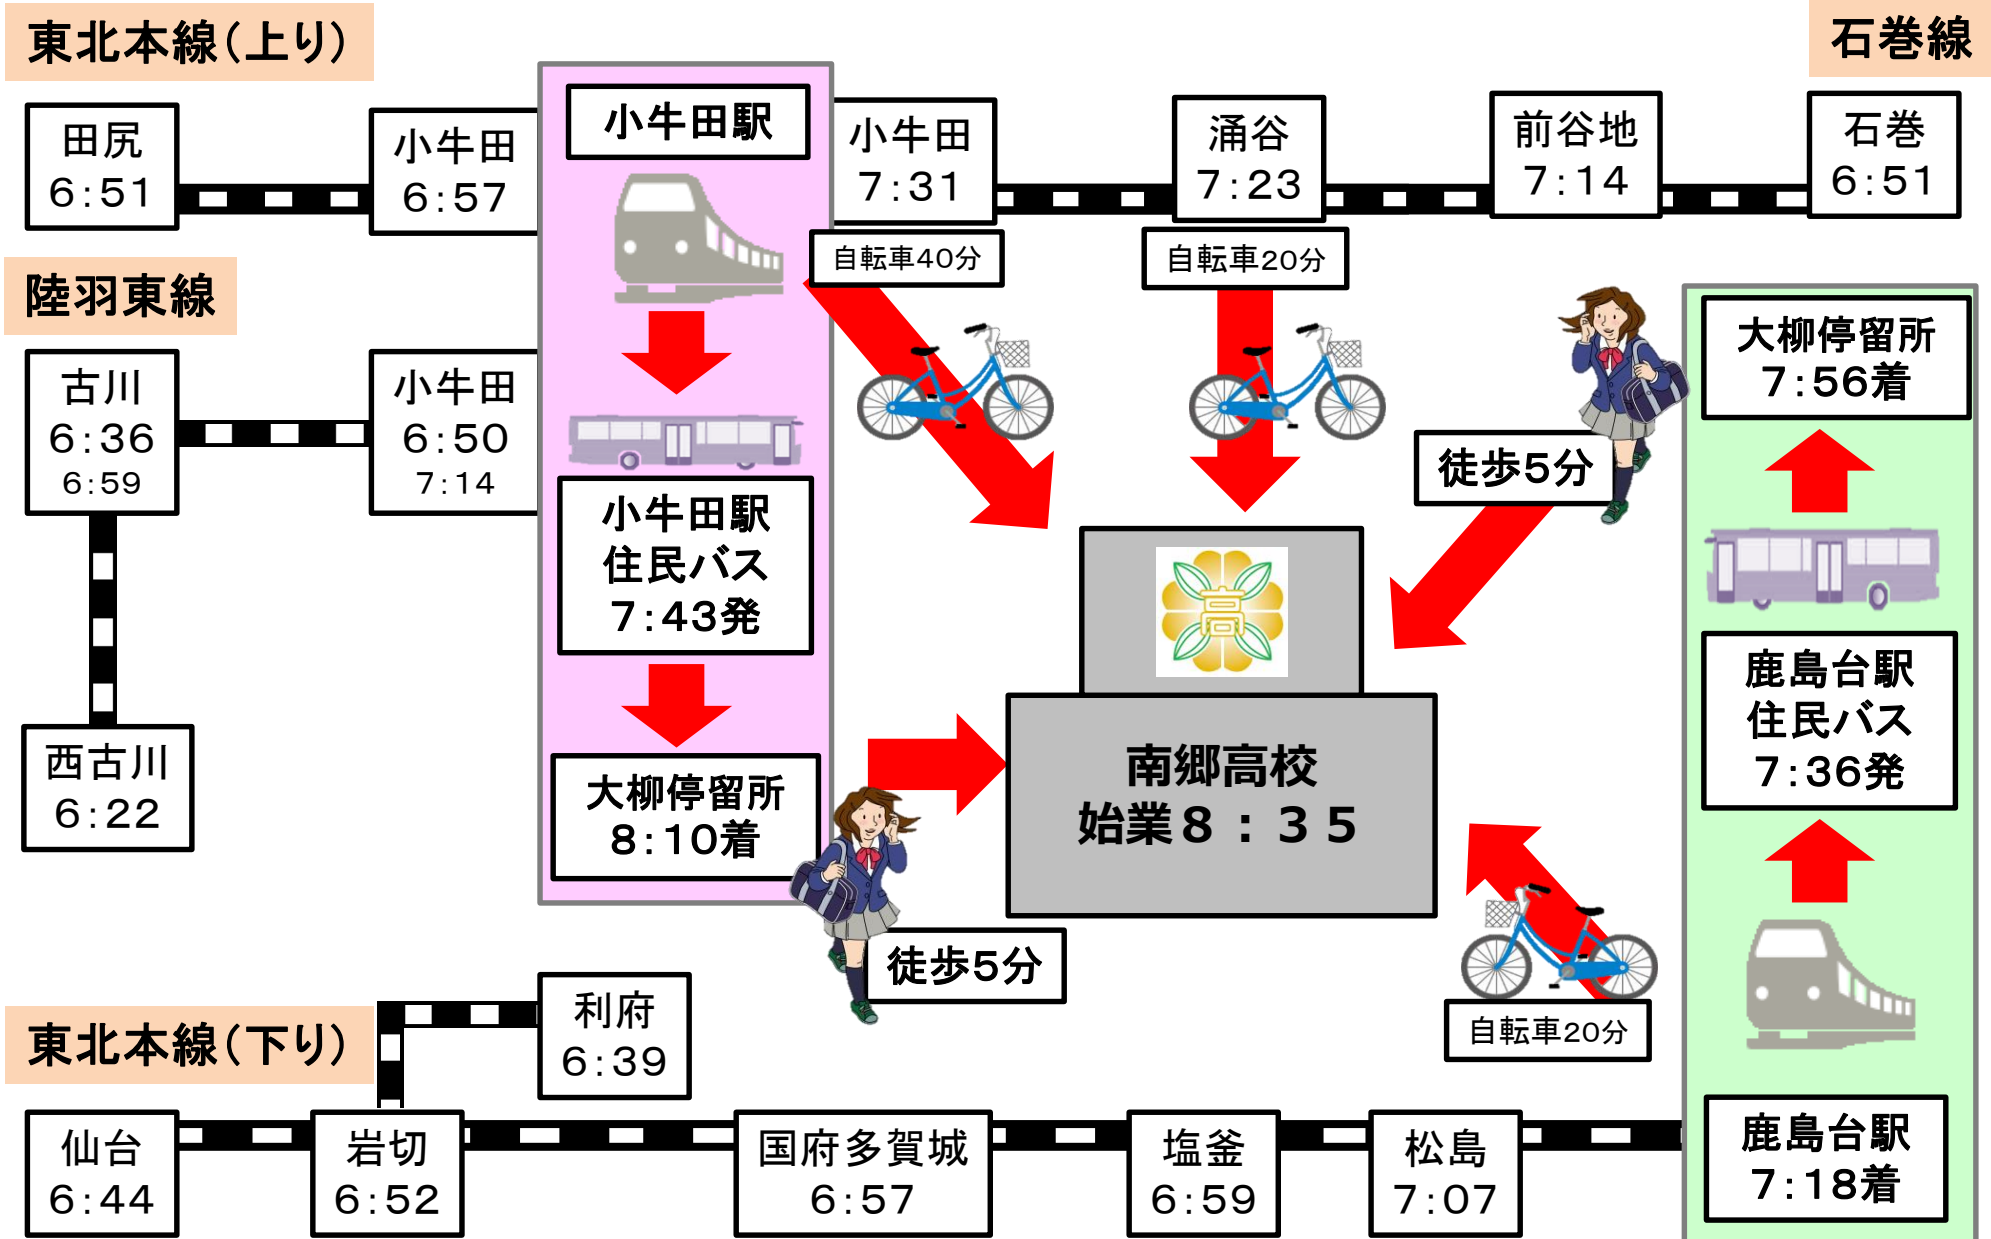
東北本線(上り)

石巻線

田尻
6:51

小牛田
6:57

小牛田駅

小牛田
7:31

涌谷
7:23

前谷地
7:14

石巻
6:51

自転車40分

自転車20分

陸羽東線

古川
6:36
6:59

小牛田
6:50
7:14

大柳停留所
7:56着

徒歩5分

小牛田駅
住民バス
7:43発

高

鹿島台駅
住民バス
7:36発

西古川
6:22

大柳停留所
8:10着

南郷高校
始業8:35

徒歩5分

利府
6:39

東北本線(下り)

自転車20分

仙台
6:44

岩切
6:52

国府多賀城
6:57

塩釜
6:59

松島
7:07

鹿島台駅
7:18着